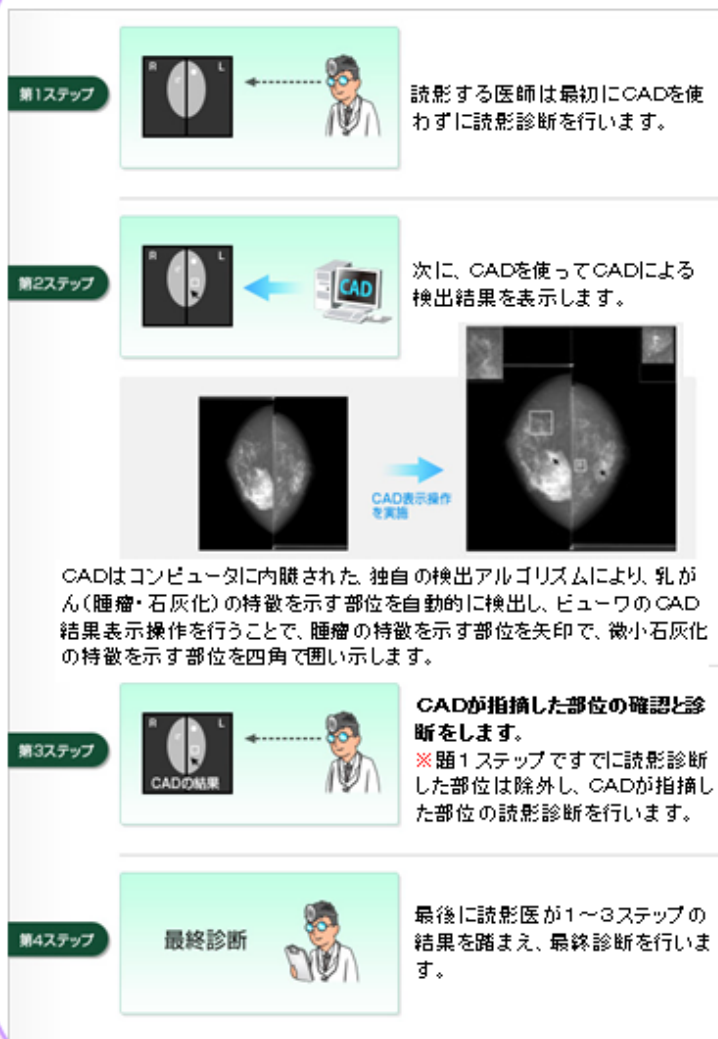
第1ステップ

R L

読影する医師は最初にCADを使わずに読影診断を行います。

第2ステップ

R L

CAD

次に、CADを使ってCADによる検出結果を表示します。

CAD表示操作を実施

CADはコンピュータに内臓された、独自の検出アルゴリズムにより、乳がん（腫瘤・石灰化）の特徴を示す部位を自動的に検出し、ビューワのCAD結果表示操作を行うことで、腫瘤の特徴を示す部位を矢印で、微小石灰化の特徴を示す部位を四角で囲い示します。

第3ステップ

R L

CADの結果

CADが指摘した部位の確認と診断をします。
※題１ステップですでに読影診断した部位は除外し、CADが指摘した部位の読影診断を行います。

第4ステップ

最終診断

最後に読影医が１～３ステップの結果を踏まえ、最終診断を行います。